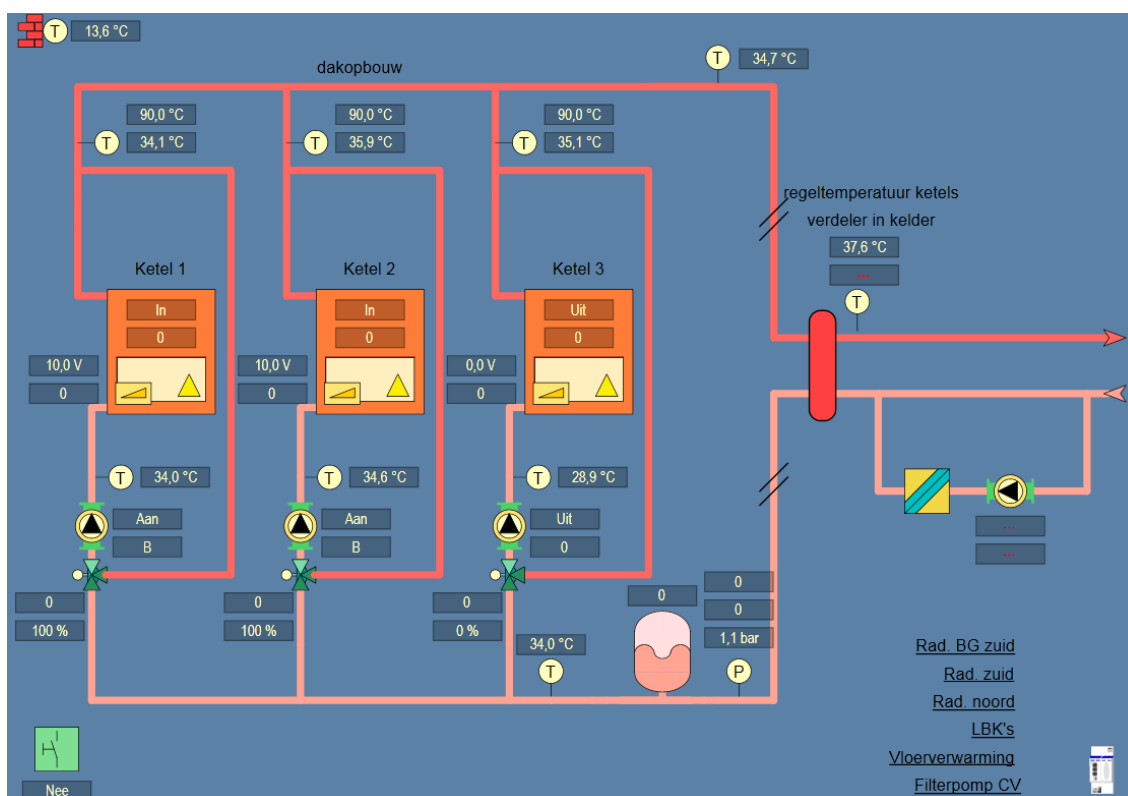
T 13,6 °C

dakopbouw

T 34,7 °C

90,0 °C
T 34,1 °C

90,0 °C
T 35,9 °C

90,0 °C
T 35,1 °C

regeltemperatuur ketels
verdeler in kelder
37,6 °C
---
T

Ketel 1
In
0
10,0 V
0

Ketel 2
In
0
10,0 V
0

Ketel 3
Uit
0
0,0 V
0

T 34,0 °C
Aan
B
0
100 %

T 34,6 °C
Aan
B
0
100 %

T 28,9 °C
Uit
0
0
0 %

0
0
0
1,1 bar
34,0 °C
T
P

---
---

Rad. BG zuid
Rad. zuid
Rad. noord
LBK's
Vloerverwarming
Filterpomp CV

Nee